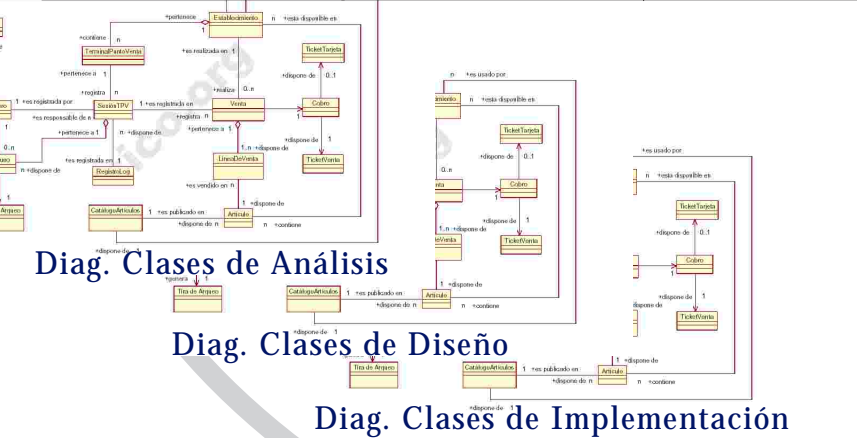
+pertenece
Establecimiento
n
+está disponible en
+contiene
n
1
TerminalPuntoVenta
+es realizada en
1
TicketTarjeta
+pertenece a
1
+dispone de
0..1
+realiza
0..n
+registra
1
1
+es registrada por
SesionTPV
1
+es registrada en
Venta
Cobro
+es responsable de
n
+registra
n
1
+pertenece a
1
+pertenece a
1
n
+dispone de
+dispone de
1
0..n
1..n
+dispone de
+es registrada en
1
LineaDeVenta
TicketVenta
n
+dispone de
RegistroLog
+es vendido en
n
+dispone de
Arqueo
CatalogoArticulos
1
+es publicado en
Articulo
+dispone de
n
n
+contiene
+dispone de
+genera
1
Tira de Arqueo

Diag. Clases de Análisis

n
+es usado por
imiento
n
+está disponible en
TicketTarjeta
+dispone de
0..1
0..n
nta
Cobro
+dispone de
1
1..n
+dispone de
eVenta
TicketVenta
+dispone de
CatalogoArticulos
1
+es publicado en
Articulo
+dispone de
n
n
+contiene
+dispone de
1
Tira de Arqueo

Diag. Clases de Diseño

+es usado por
n
+está disponible en
TicketTarjeta
+dispone de
0..1
1
Cobro
+dispone de
1
+dispone de
TicketVenta
1
+dispone de
CatalogoArticulos
1
+es publicado en
Articulo
+dispone de
n
n
+contiene
+dispone de
1
Tira de Arqueo

Diag. Clases de Implementación